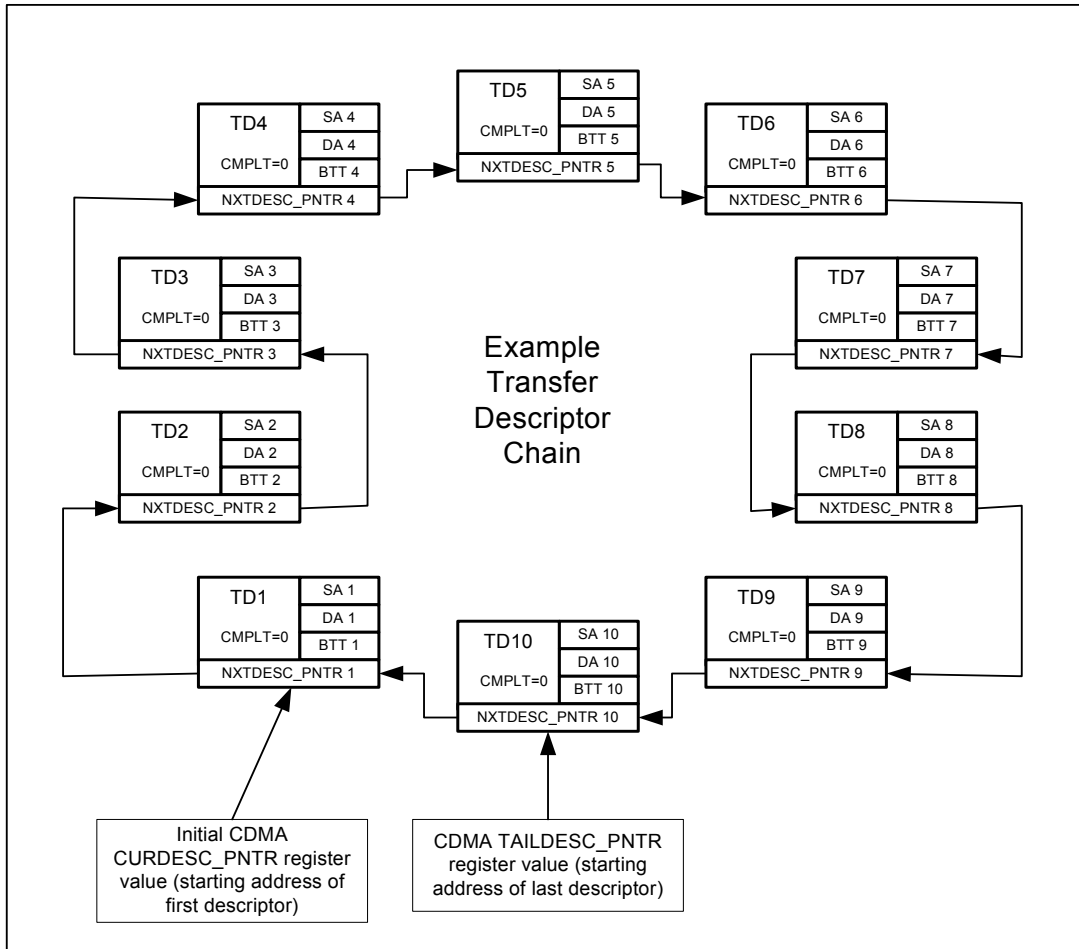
TD5
SA 5
DA 5
BTT 5
CMPLT=0
NXTDESC_PNTR 5

TD4
SA 4
DA 4
BTT 4
CMPLT=0
NXTDESC_PNTR 4

TD6
SA 6
DA 6
BTT 6
CMPLT=0
NXTDESC_PNTR 6

TD3
SA 3
DA 3
BTT 3
CMPLT=0
NXTDESC_PNTR 3

TD7
SA 7
DA 7
BTT 7
CMPLT=0
NXTDESC_PNTR 7

Example Transfer Descriptor Chain

TD2
SA 2
DA 2
BTT 2
CMPLT=0
NXTDESC_PNTR 2

TD8
SA 8
DA 8
BTT 8
CMPLT=0
NXTDESC_PNTR 8

TD1
SA 1
DA 1
BTT 1
CMPLT=0
NXTDESC_PNTR 1

TD10
SA 10
DA 10
BTT 10
CMPLT=0
NXTDESC_PNTR 10

TD9
SA 9
DA 9
BTT 9
CMPLT=0
NXTDESC_PNTR 9

Initial CDMA CURDESC_PNTR register value (starting address of first descriptor)

CDMA TAILDESC_PNTR register value (starting address of last descriptor)